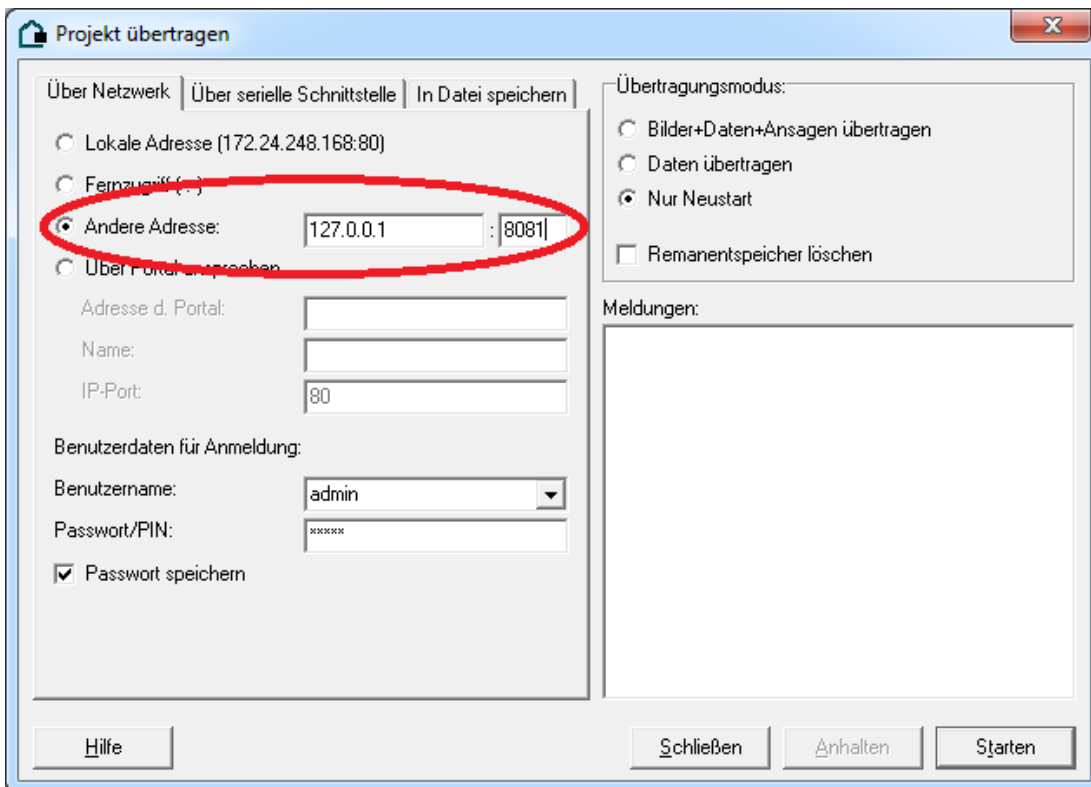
Projekt übertragen

Über Netzwerk | Über serielle Schnittstelle | In Datei speichern

Lokale Adresse (172.24.248.168:80)

Fernzugriff ( : )

Andere Adresse: 127.0.0.1 : 8081

Über Portal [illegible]

Adresse d. Portal:

Name:

IP-Port: 80

Benutzerdaten für Anmeldung:

Benutzername: admin

Passwort/PIN: *****

Passwort speichern

Übertragungsmodus:

Bilder+Daten+Ansagen übertragen

Daten übertragen

Nur Neustart

Remanentspeicher löschen

Meldungen:

Hilfe

Schließen

Anhalten

Starten